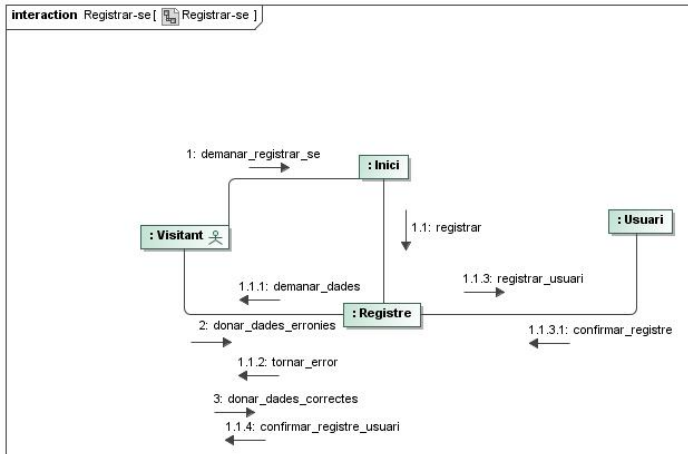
interaction Registrar-se [ Registrar-se ]

1: demanar_registrar_se

: Inici

1.1: registrar

: Usuari

: Visitant

1.1.1: demanar_dades

1.1.3: registrar_usuari

: Registre

2: donar_dades_erronies

1.1.3.1: confirmar_registre

1.1.2: tornar_error

3: donar_dades_correctes

1.1.4: confirmar_registre_usuari